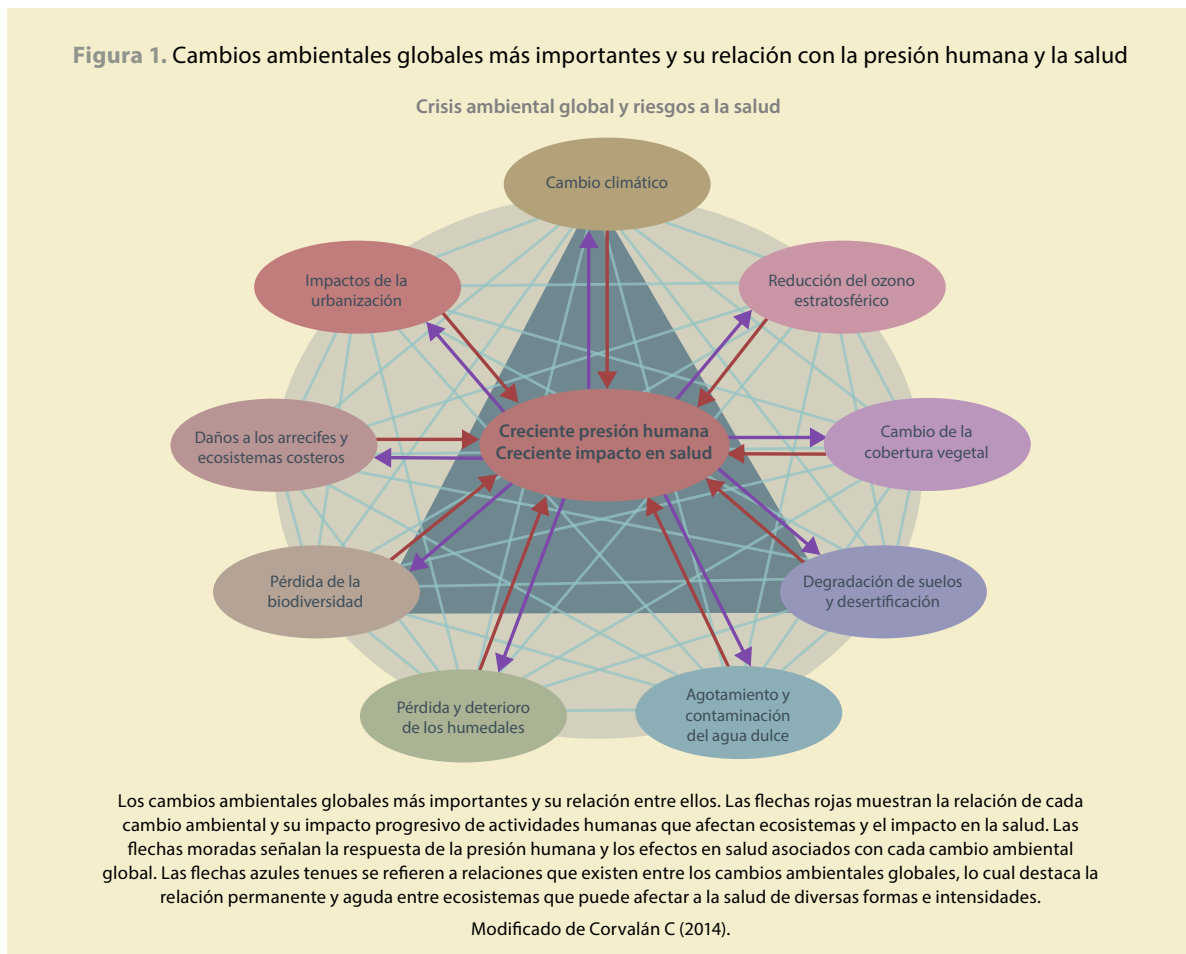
**Figura 1.** Cambios ambientales globales más importantes y su relación con la presión humana y la salud

Crisis ambiental global y riesgos a la salud

Cambio climático

Impactos de la urbanización

Reducción del ozono estratosférico

Daños a los arrecifes y ecosistemas costeros

Creciente presión humana
Creciente impacto en salud

Cambio de la cobertura vegetal

Pérdida de la biodiversidad

Degradación de suelos y desertificación

Pérdida y deterioro de los humedales

Agotamiento y contaminación del agua dulce

Los cambios ambientales globales más importantes y su relación entre ellos. Las flechas rojas muestran la relación de cada cambio ambiental y su impacto progresivo de actividades humanas que afectan ecosistemas y el impacto en la salud. Las flechas moradas señalan la respuesta de la presión humana y los efectos en salud asociados con cada cambio ambiental global. Las flechas azules tenues se refieren a relaciones que existen entre los cambios ambientales globales, lo cual destaca la relación permanente y aguda entre ecosistemas que puede afectar a la salud de diversas formas e intensidades.

Modificado de Corvalán C (2014).